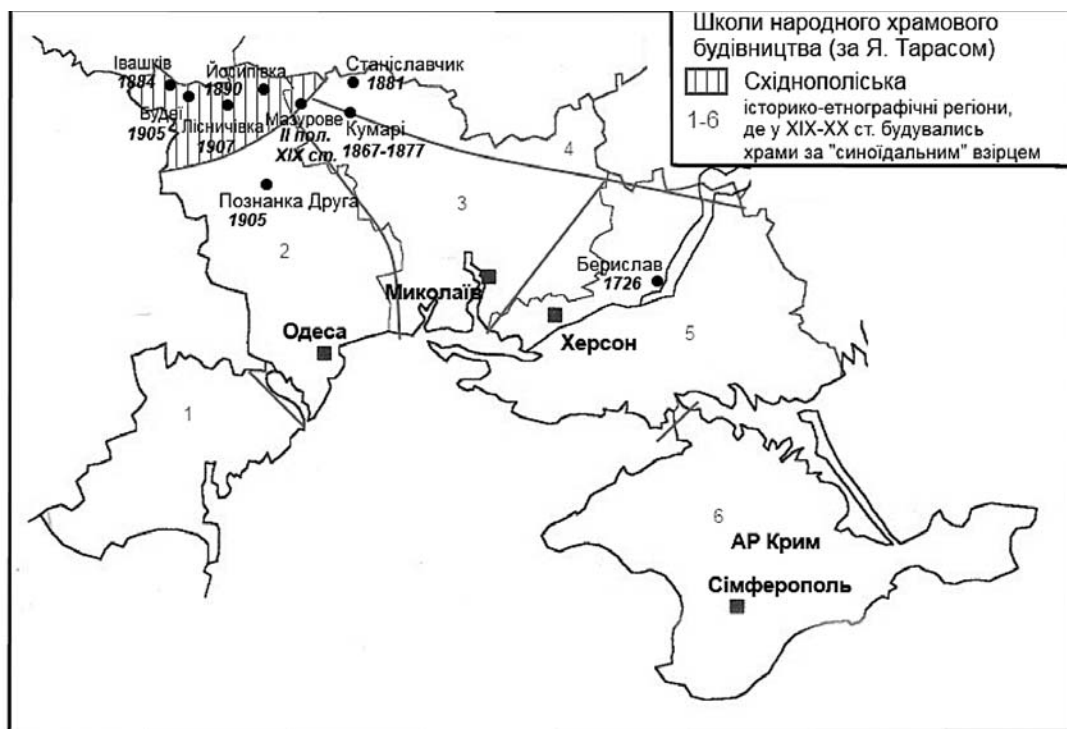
Школи народного храмового будівництва (за Я. Тарасом)

Східнополіська

1-6 історико-етнографічні регіони, де у XIX-XX ст. будувались храми за "синоїдальним" взірцем

Івашків 1884

Йосипівка 1890

Станіславчик 1881

Будеї 1905

Лісничівка 1907

Мазурове II пол. XIX ст.

Кумарі 1867-1877

Познанка Друга 1905

4

3

2

Бериславь 1726

Миколаїв

Одеса

Херсон

5

1

6

АР Крим

Сімферополь